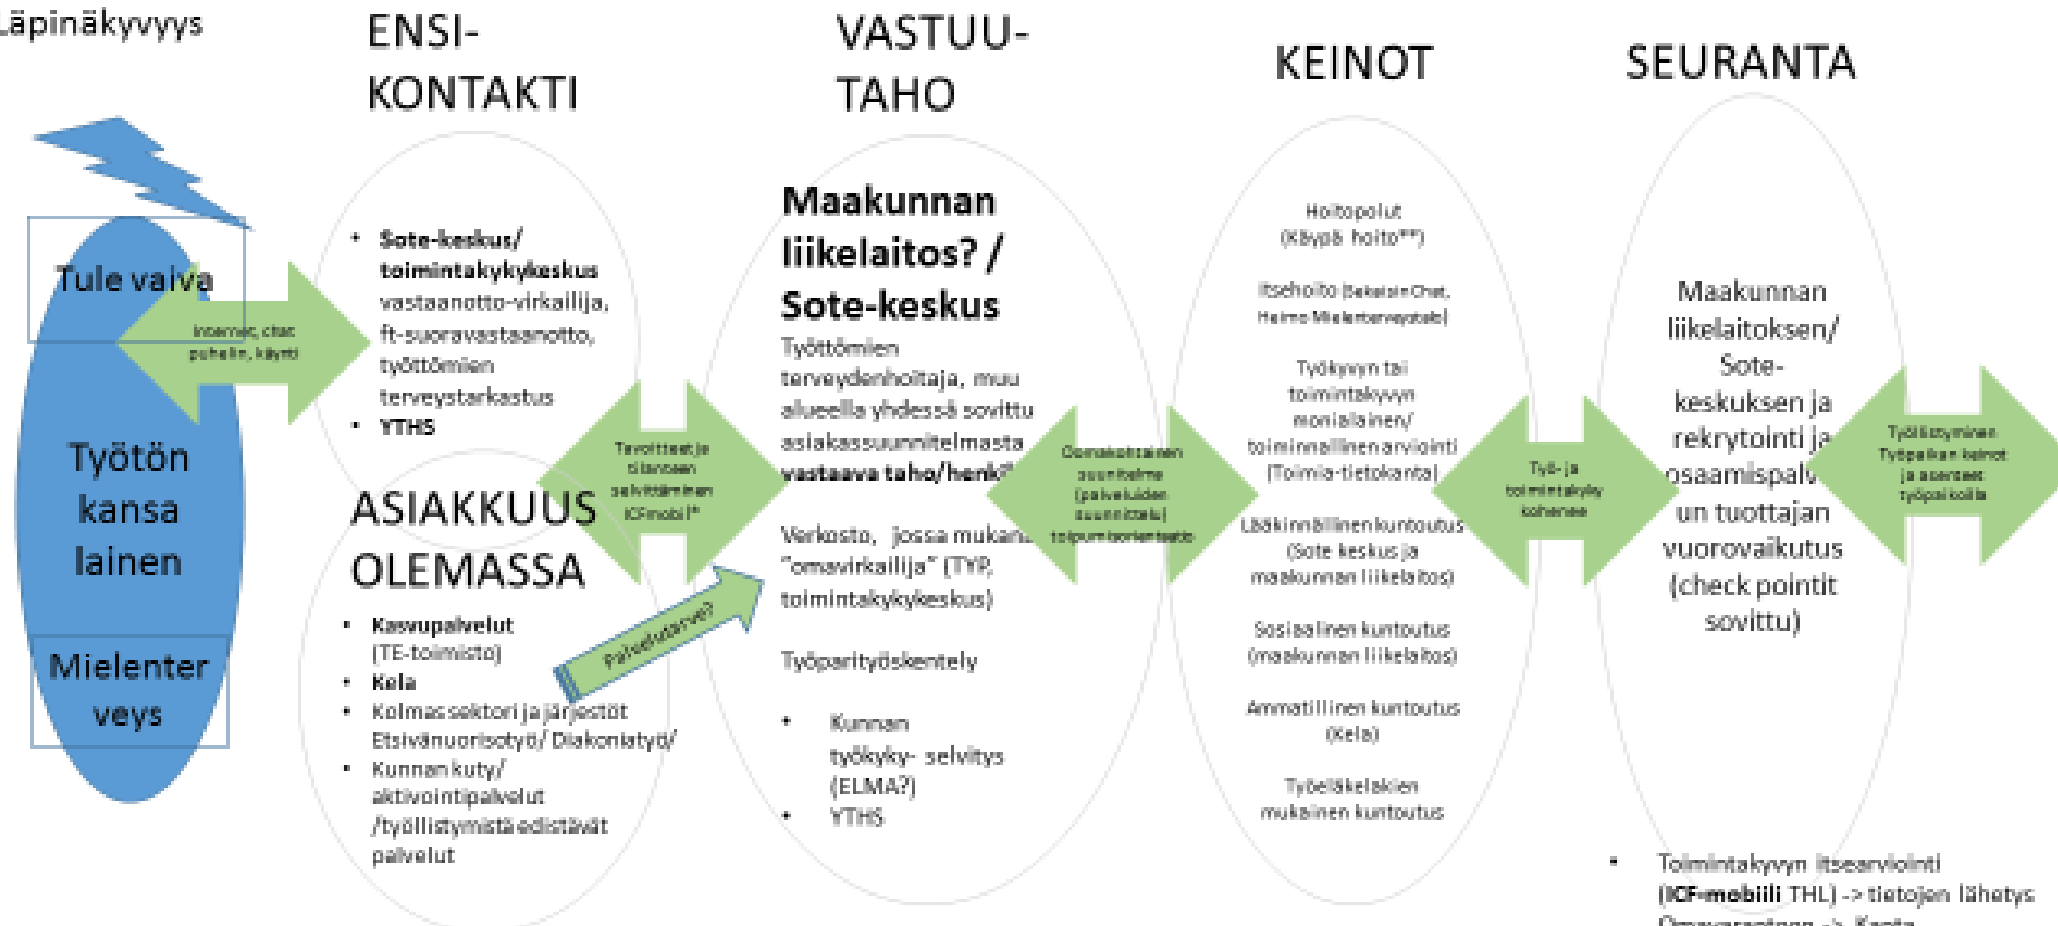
Läpinäkyvyys

ENSI-KONTAKTI

VASTUU-TAHO

KEINOT

SEURANTA

Tule vaiva

Internet, chat puhelin, käynti

Työtön kansa lainen

Mielenterveys

• Sote-keskus/ toimintakykykeskus vastaanotto-virkailija, ft-suoravastaanotto, työttömien terveystarkastus
• YTHS

ASIAKKUUS OLEMASSA

• Kasvupalvelut (TE-toimisto)
• Kela
• Kolmas sektori ja järjestöt Etsivänuorisotyö/ Diakoniatyö/
• Kunnan kuty/ aktivointipalvelut /työllistymistä edistävät palvelut

Tavoitteet ja tilanteen selvittäminen ICFmobiili*

Palvelutarve?

Maakunnan liikelaitos? / Sote-keskus

Työttömien terveydenhoitaja, muu alueella yhdessä sovittu asiakassuunnitelmasta vastaava taho/henk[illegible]

Verkosto, jossa mukana "omavirkailija" (TYP, toimintakykykeskus)

Työparityöskentely

• Kunnan työkyky- selvitys (ELMA?)
• YTHS

Omaehtoinen suunnitelma (palveluiden suunnittelu) toipumisorientaatio

Hoitopolut (Käypä hoito**)

Itsehoito (Sekaisin Chat, Heimo Mielenterveystalo)

Työkyvyn tai toimintakyvyn monialainen/ toiminnallinen arviointi (Toimia-tietokanta)

Lääkinnällinen kuntoutus (Sote keskus ja maakunnan liikelaitos)

Sosiaalinen kuntoutus (maakunnan liikelaitos)

Ammatillinen kuntoutus (Kela)

Työeläkelakien mukainen kuntoutus

Työ- ja toimintakyky kohenee

Maakunnan liikelaitoksen/ Sote-keskuksen ja rekrytointi ja osaamispalv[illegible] un tuottajan vuorovaikutus (check pointit sovittu)

Työllistyminen Työpaikan keinot ja asenteet työpaikoilla

• Toimintakyvyn itsearviointi (ICF-mobiili THL) -> tietojen lähetys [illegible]